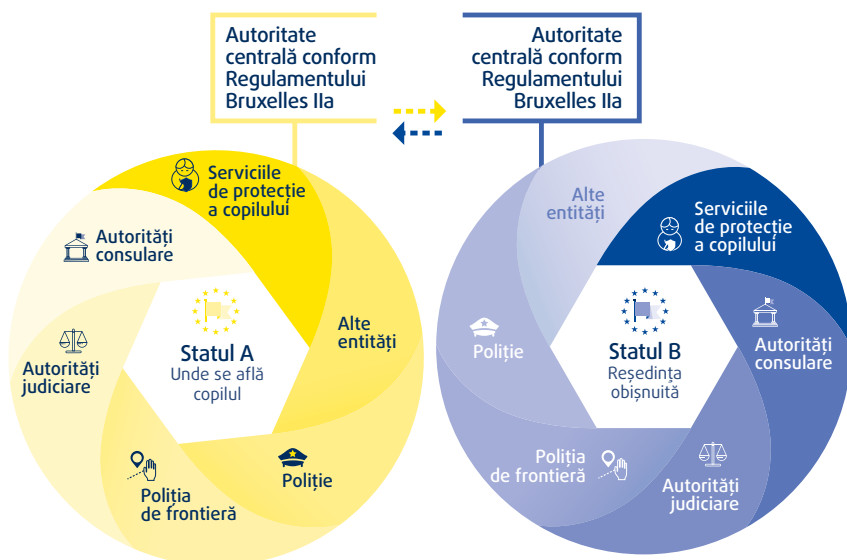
Autoritate centrală conform Regulamentului Bruxelles IIa

Autoritate centrală conform Regulamentului Bruxelles IIa

Serviciile de protecție a copilului

Autorități consulare

Alte entități

Autorități judiciare

Statul A
Unde se află copilul

Poliția de frontieră

Poliție

Alte entități

Serviciile de protecție a copilului

Poliție

Statul B
Reședința obișnuită

Autorități consulare

Poliția de frontieră

Autorități judiciare